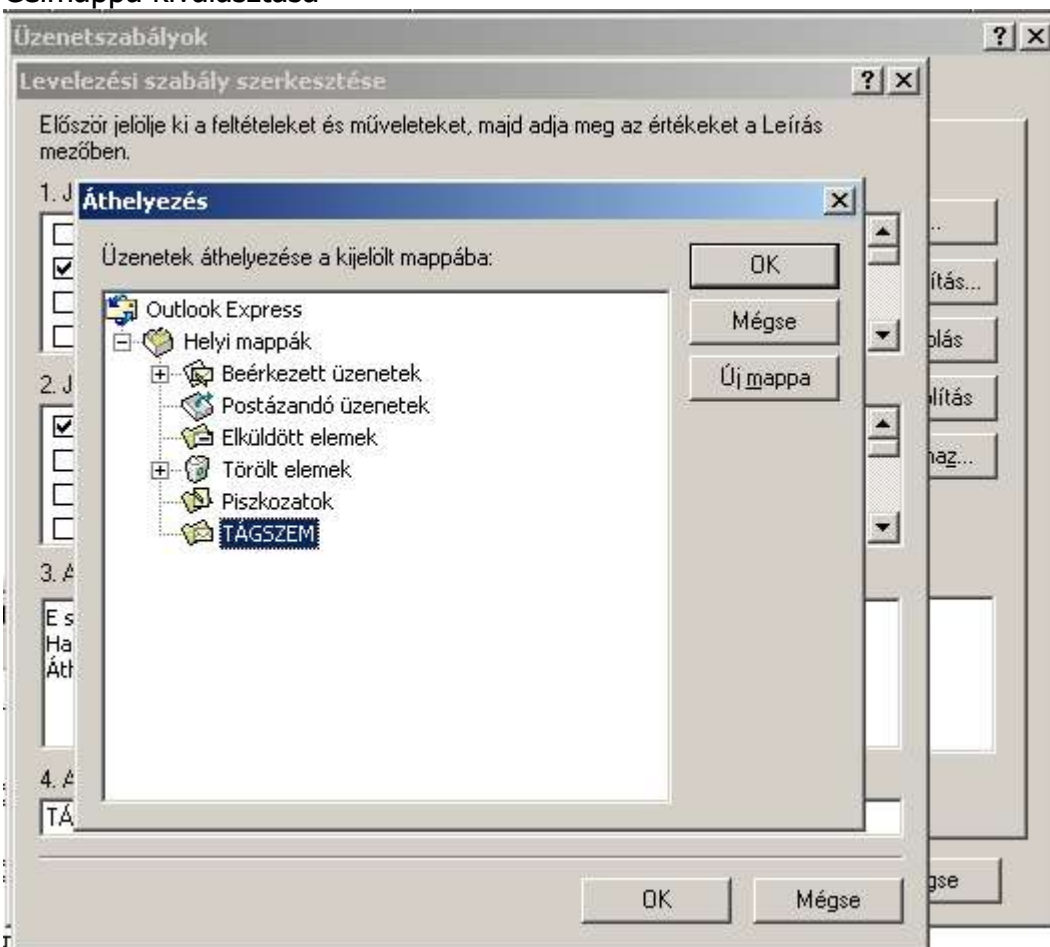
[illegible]

Üzenetszabályok ? X

Levelezési szabály szerkesztése ? X

Először jelölje ki a feltételeket és műveleteket, majd adja meg az értékeket a Leírás mezőben.

1. J

2. J

3. A

E s
Ha
Áth

4. A
TÁ

Áthelyezés X

Üzenetek áthelyezése a kijelölt mappába:

OK

Mégse

Új mappa

Outlook Express
Helyi mappák
Beérkezett üzenetek
Postázandó üzenetek
Elküldött elemek
Törölt elemek
Piszkozatok
TÁGSZEM

...
lítás...
plás
lítás
haz...

OK Mégse

gse